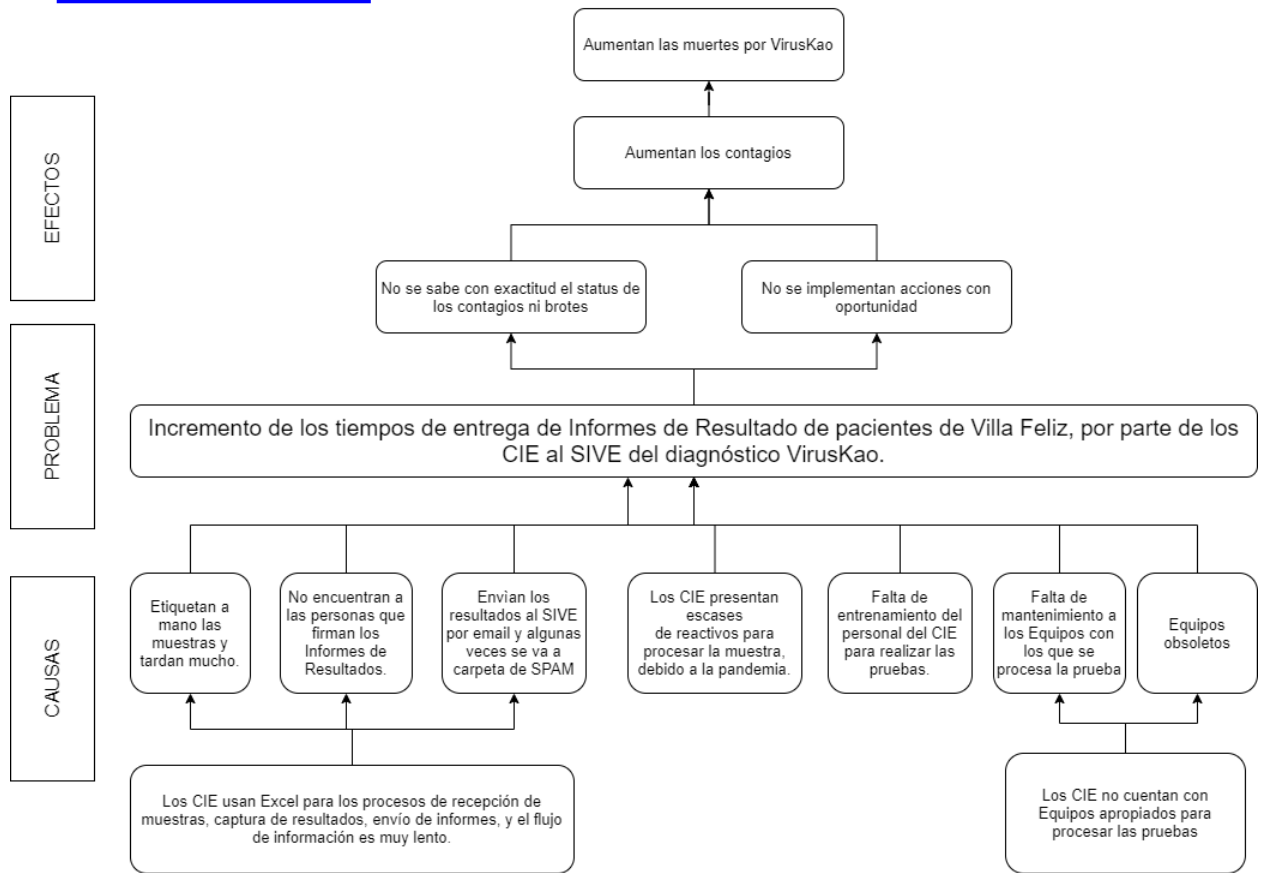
EFECTOS

Aumentan las muertes por VirusKao

Aumentan los contagios

No se sabe con exactitud el status de los contagios ni brotes

No se implementan acciones con oportunidad

PROBLEMA

Incremento de los tiempos de entrega de Informes de Resultado de pacientes de Villa Feliz, por parte de los CIE al SIVE del diagnóstico VirusKao.

CAUSAS

Etiquetan a mano las muestras y tardan mucho.

No encuentran a las personas que firman los Informes de Resultados.

Envían los resultados al SIVE por email y algunas veces se va a carpeta de SPAM

Los CIE presentan escases de reactivos para procesar la muestra, debido a la pandemia.

Falta de entrenamiento del personal del CIE para realizar las pruebas.

Falta de mantenimiento a los Equipos con los que se procesa la prueba

Equipos obsoletos

Los CIE usan Excel para los procesos de recepción de muestras, captura de resultados, envío de informes, y el flujo de información es muy lento.

Los CIE no cuentan con Equipos apropiados para procesar las pruebas